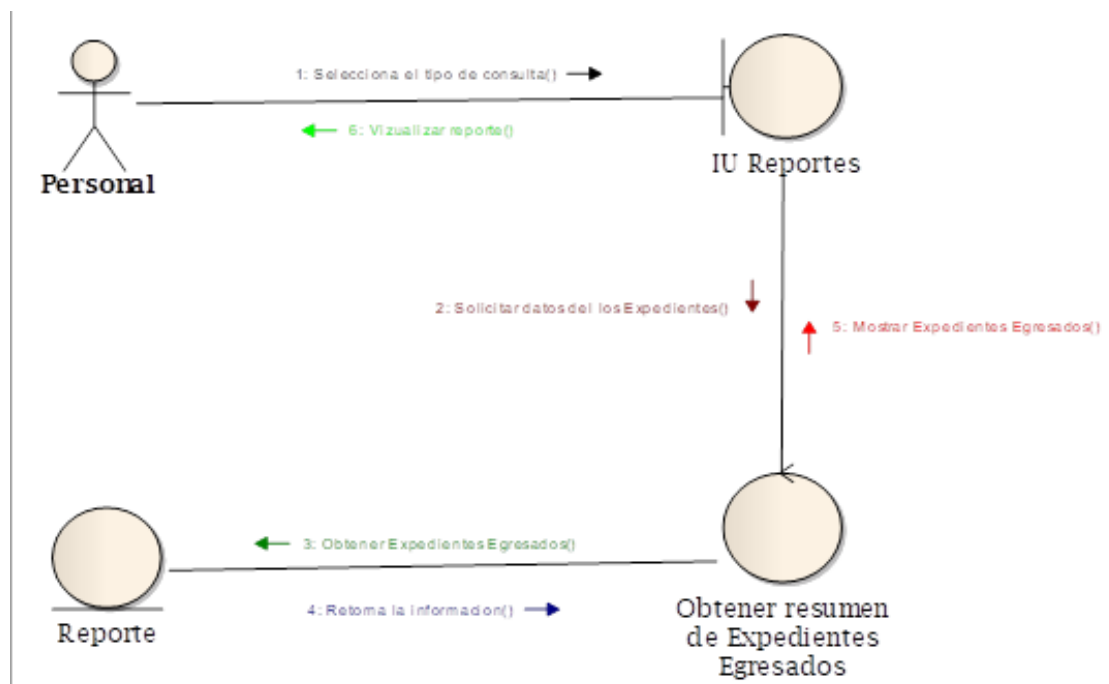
1: Selecciona el tipo de consulta()

6: Vizualizar reporte()

Personal

IU Reportes

2: Solicitar datos del los Expedientes()

5: Mostrar Expedientes Egresados()

3: Obtener Expedientes Egresados()

4: Retoma la informacion()

Reporte

Obtener resumen de Expedientes Egresados